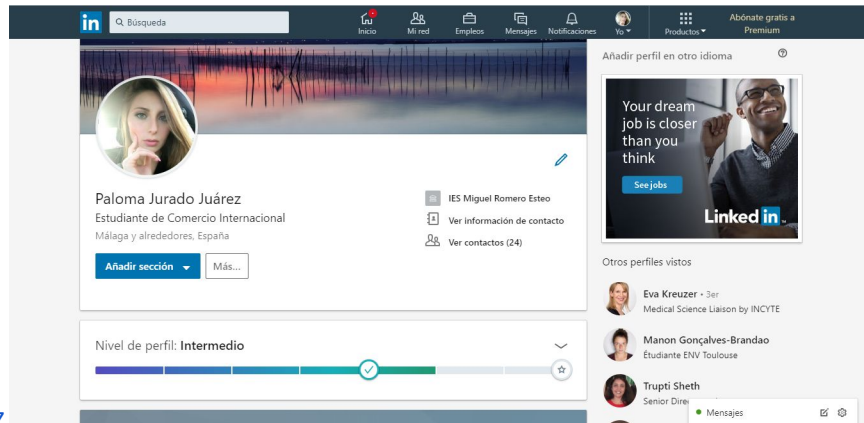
in Búsqueda
Inicio Mi red Empleos Mensajes Notificaciones Yo Productos Abónate gratis a Premium

Paloma Jurado Juárez
Estudiante de Comercio Internacional
Málaga y alrededores, España
Añadir sección Más...

IES Miguel Romero Esteo
Ver información de contacto
Ver contactos (24)

Nivel de perfil: Intermedio

Añadir perfil en otro idioma

Your dream job is closer than you think
See jobs
Linked in

Otros perfiles vistos

Eva Kreuzer • 3er
Medical Science Liaison by INCYTE

Manon Gonçalves-Brandao
Étudiante ENV Toulouse

Trupti Sheth
Senior Dire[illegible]

Mensajes

7